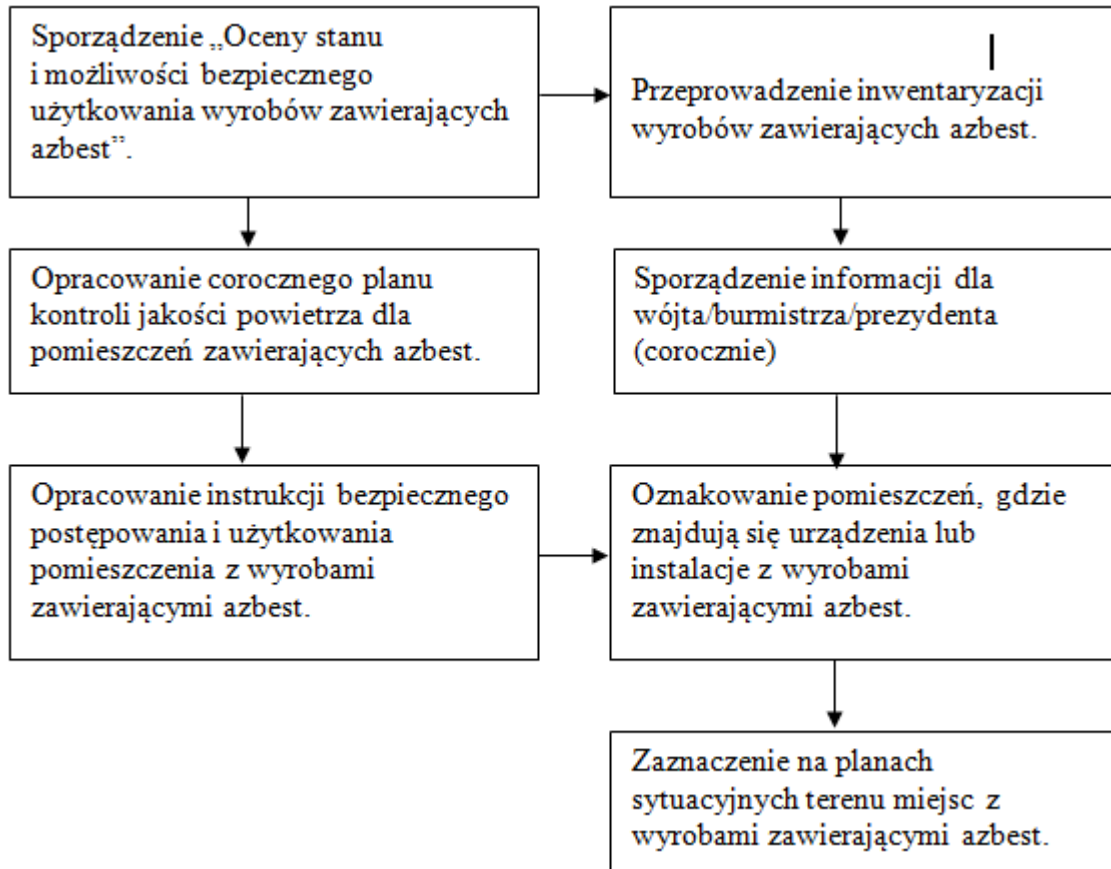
Sporządzenie „Oceny stanu i możliwości bezpiecznego użytkowania wyrobów zawierających azbest”.

Przeprowadzenie inwentaryzacji wyrobów zawierających azbest.

Opracowanie corocznego planu kontroli jakości powietrza dla pomieszczeń zawierających azbest.

Sporządzenie informacji dla wójta/burmistrza/prezydenta (corocznie)

Opracowanie instrukcji bezpiecznego postępowania i użytkowania pomieszczenia z wyrobami zawierającymi azbest.

Oznakowanie pomieszczeń, gdzie znajdują się urządzenia lub instalacje z wyrobami zawierającymi azbest.

Zaznaczenie na planach sytuacyjnych terenu miejsc z wyrobami zawierającymi azbest.